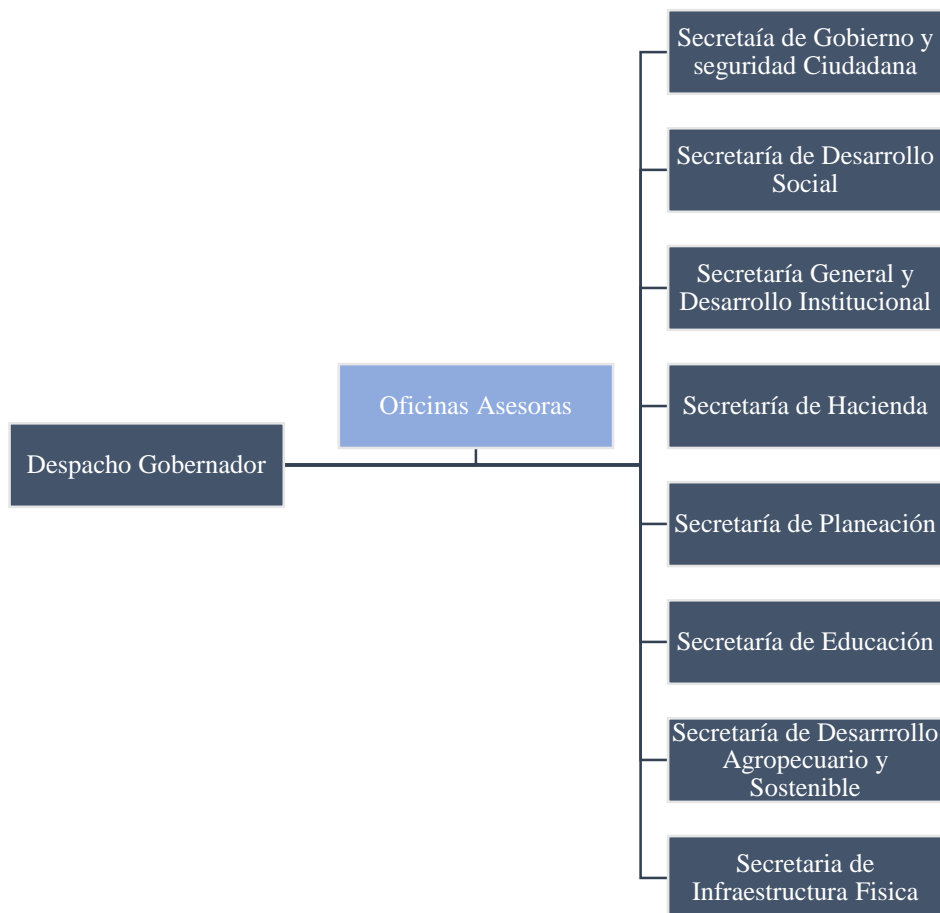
Despacho Gobernador

Oficinas Asesoras

Secretaía de Gobierno y seguridad Ciudadana

Secretaría de Desarrollo Social

Secretaría General y Desarrollo Institucional

Secretaría de Hacienda

Secretaría de Planeación

Secretaría de Educación

Secretaría de Desarrrollo Agropecuario y Sostenible

Secretaria de Infraestructura Fisica